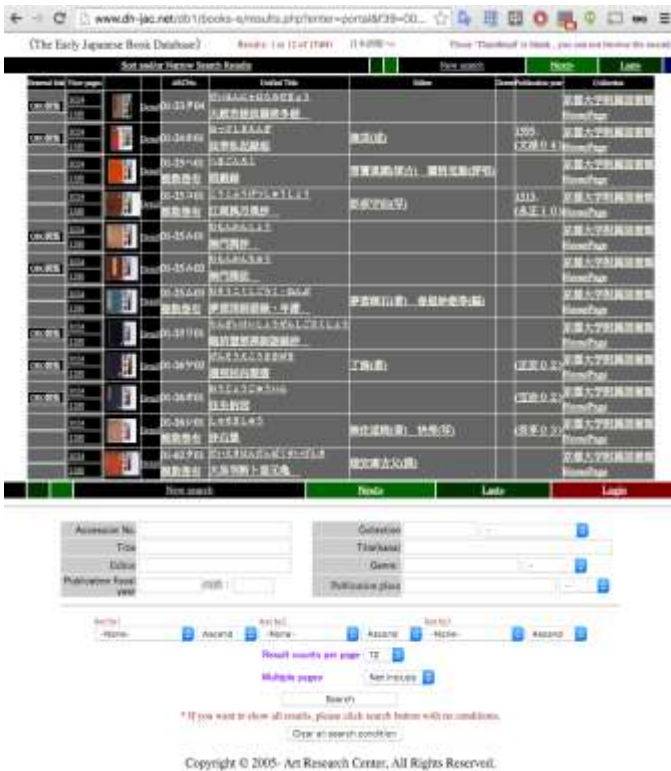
www.dh-jac.net/db1/books-e/results.php?enter=portal&f39=00...

《The Early Japanese Book Database》 Results: 1 to 12 of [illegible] 日本語版へ

Sort and/or Narrow Search Results | New search | Next> | Last>

| External link | View pages | | ARCNo. | Unified Title | Editor | Detail | Publication year | Collection |
|---|---|---|---|---|---|---|---|---|
| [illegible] | 1024 1280 | | Detail 01-23 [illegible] | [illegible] | | | | 京都大学附属図書館 HomePage |
| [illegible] | 1024 1280 | | Detail 01-24 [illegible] | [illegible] | 無著(著) | | 1595 (文禄04) | 京都大学附属図書館 HomePage |
| | 1024 1280 | | Detail 01-25 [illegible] | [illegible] | 吉備真備(撰か)、藤原忠胤(評釈) | | | 京都大学附属図書館 HomePage |
| | 1024 1280 | | Detail 01-25 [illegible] | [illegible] | 新井宗(著) | | 1513 (永正10) | 京都大学附属図書館 HomePage |
| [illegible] | 1024 1280 | | Detail 01-25A-01 | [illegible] | | | | 京都大学附属図書館 HomePage |
| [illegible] | 1024 1280 | | Detail 01-25A-03 | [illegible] | | | | 京都大学附属図書館 HomePage |
| | 1024 1280 | | Detail 01-25A-03 | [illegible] | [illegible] | | | 京都大学附属図書館 HomePage |
| | 1024 1280 | | Detail 01-35 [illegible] | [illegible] | | | | 京都大学附属図書館 HomePage |
| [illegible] | 1024 1280 | | Detail 01-36 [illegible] | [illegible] | 丁梅(著) | | (正保02) | 京都大学附属図書館 HomePage |
| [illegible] | 1024 1280 | | Detail 01-36 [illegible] | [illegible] | | | (寛政02) | 京都大学附属図書館 HomePage |
| | 1024 1280 | | Detail 01-36 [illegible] | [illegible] | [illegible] | | (慶長02) | 京都大学附属図書館 HomePage |
| | 1024 1280 | | Detail 01-40 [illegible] | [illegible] | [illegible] | | | 京都大学附属図書館 HomePage |

New search | Next> | Last> | Login

Accession No. | Collection
Title | Title(kana)
Editor | Genre
Publication (from) year | (to) | Publication place

Sort by1 -None- Ascend | Sort by2 -None- Ascend | Sort by3 -None- Ascend

Result counts per page 12

Multiple pages Not include

Search

* If you want to show all results, please click search button with no conditions.

Clear all search condition

Copyright © 2005- Art Research Center, All Rights Reserved.